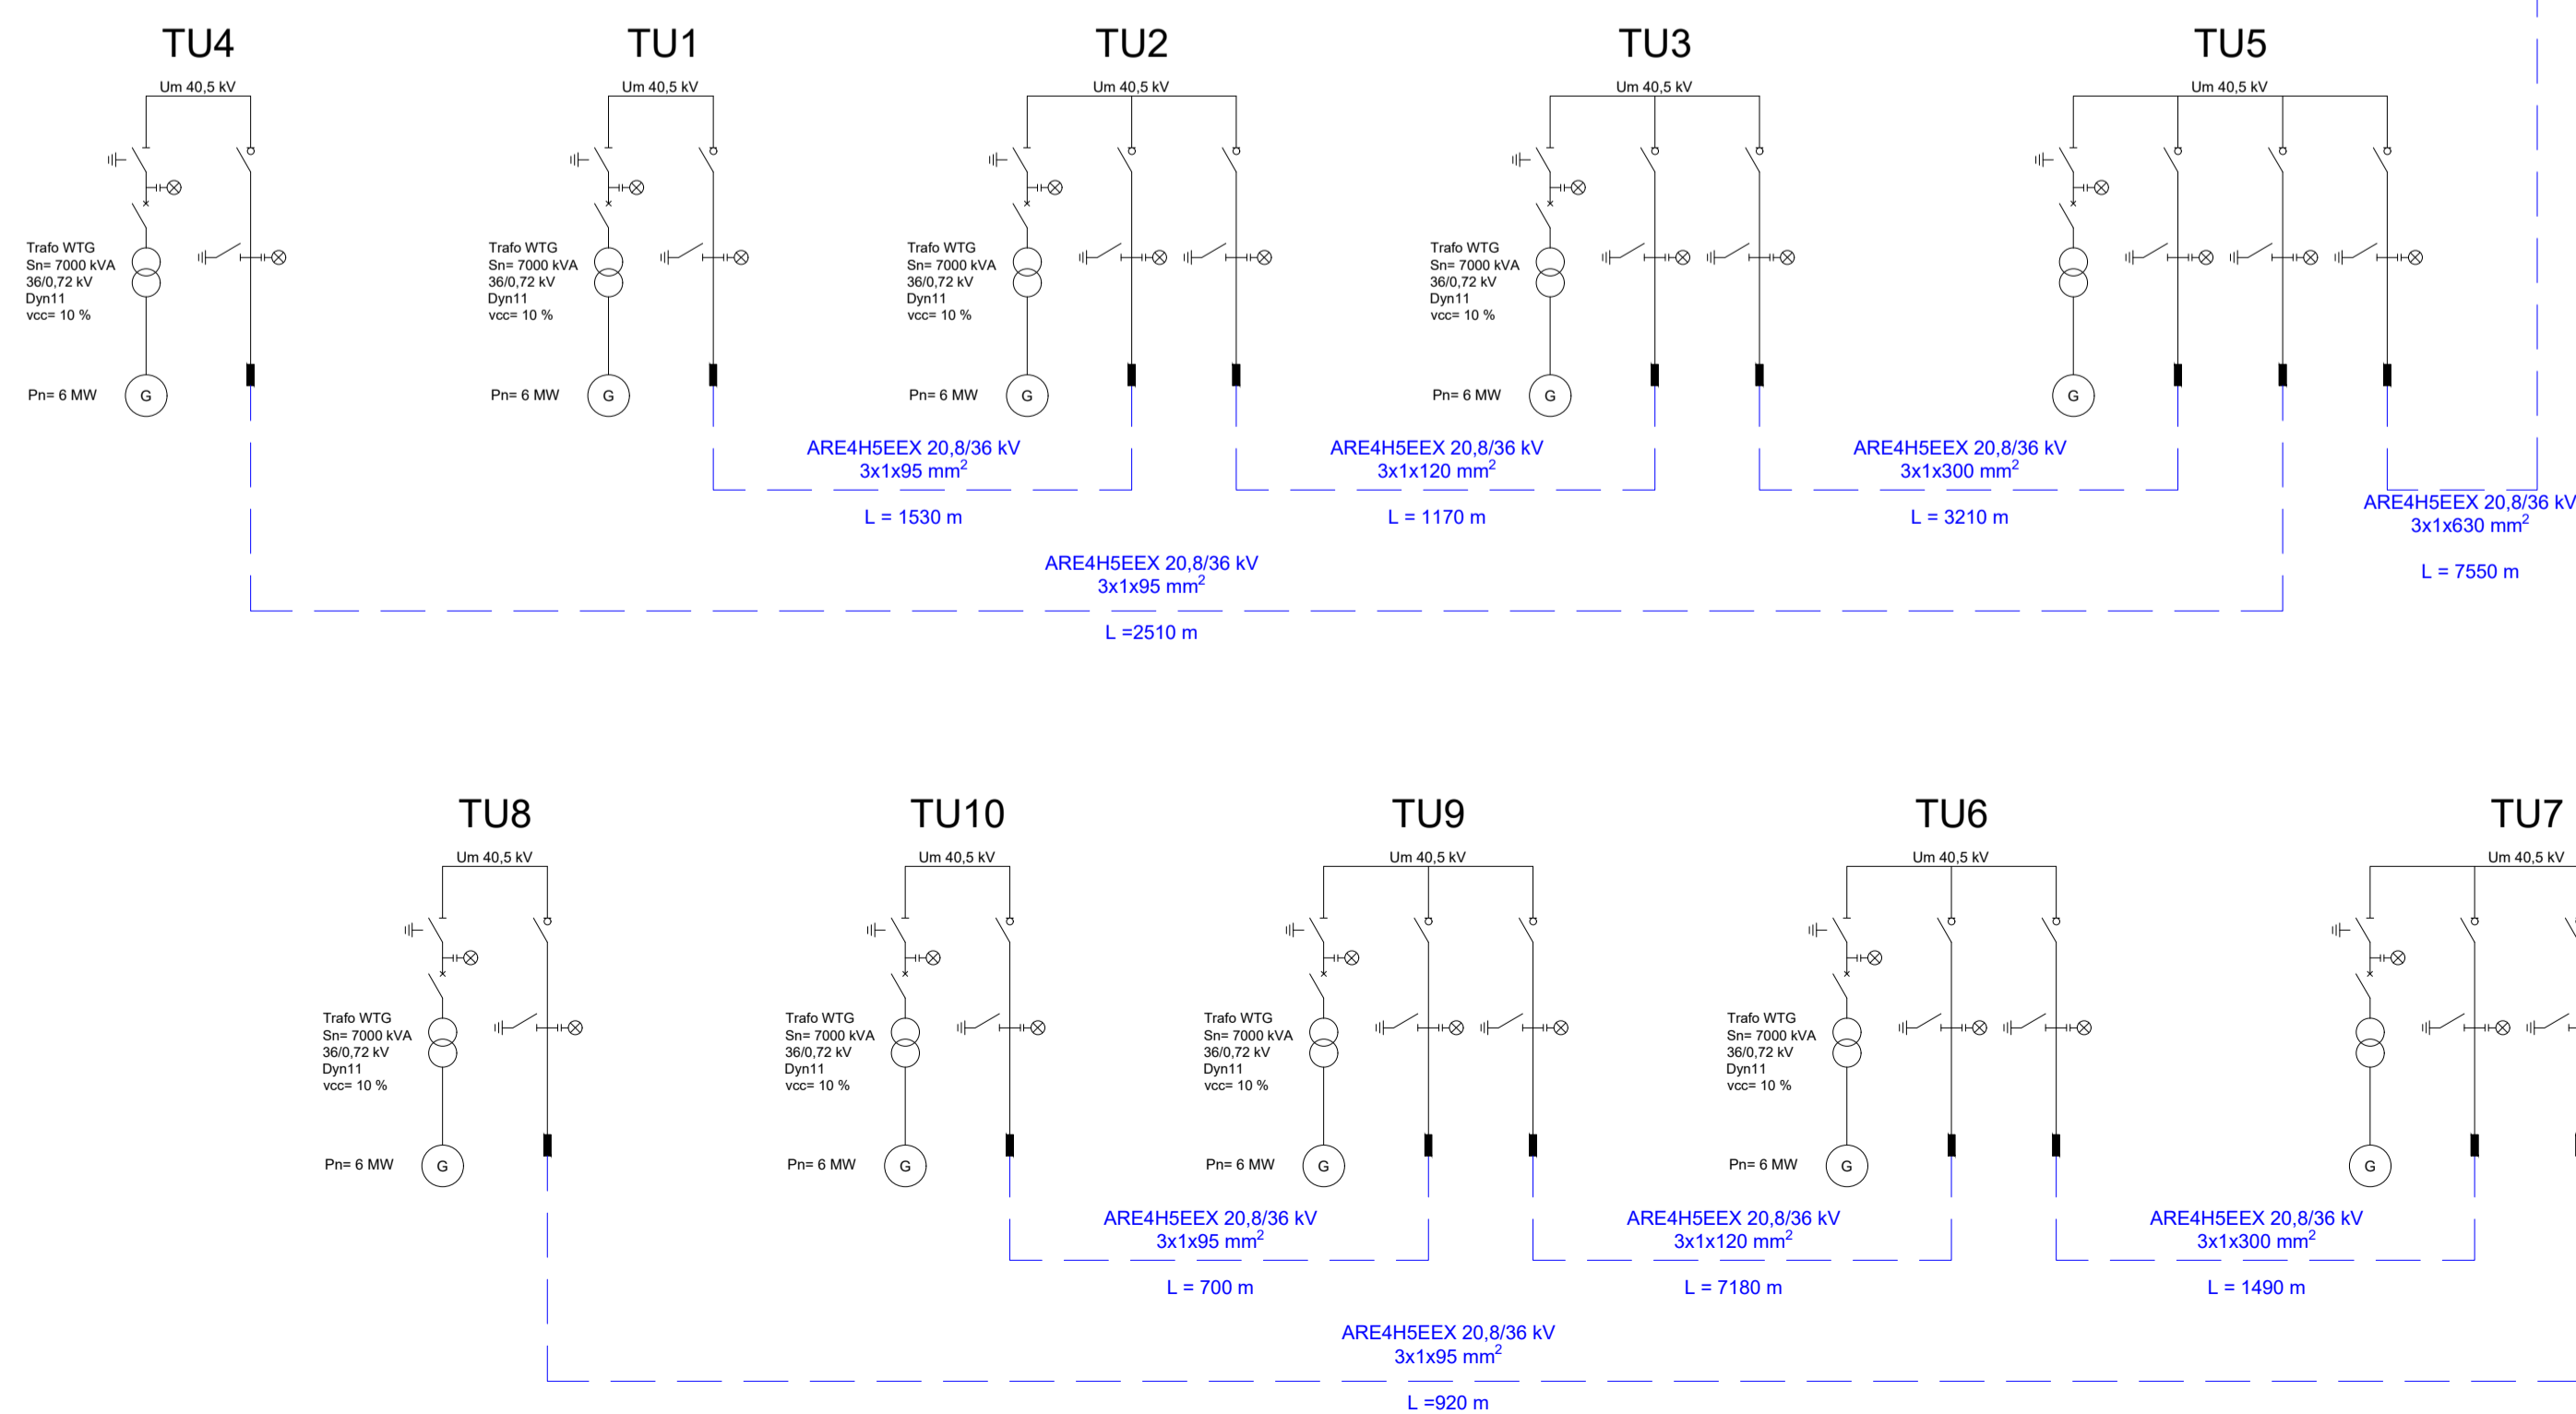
TU4

Um 40,5 kV

Trafo WTG
Sn= 7000 kVA
36/0,72 kV
Dyn11
vcc= 10 %

Pn= 6 MW

G

TU1

Um 40,5 kV

Trafo WTG
Sn= 7000 kVA
36/0,72 kV
Dyn11
vcc= 10 %

Pn= 6 MW

G

TU2

Um 40,5 kV

Trafo WTG
Sn= 7000 kVA
36/0,72 kV
Dyn11
vcc= 10 %

Pn= 6 MW

G

TU3

Um 40,5 kV

Trafo WTG
Sn= 7000 kVA
36/0,72 kV
Dyn11
vcc= 10 %

Pn= 6 MW

G

TU5

Um 40,5 kV

G

ARE4H5EEX 20,8/36 kV
3x1x95 mm$^2$

L = 1530 m

ARE4H5EEX 20,8/36 kV
3x1x120 mm$^2$

L = 1170 m

ARE4H5EEX 20,8/36 kV
3x1x300 mm$^2$

L = 3210 m

ARE4H5EEX 20,8/36 kV
3x1x630 mm$^2$

L = 7550 m

ARE4H5EEX 20,8/36 kV
3x1x95 mm$^2$

L =2510 m

TU8

Um 40,5 kV

Trafo WTG
Sn= 7000 kVA
36/0,72 kV
Dyn11
vcc= 10 %

Pn= 6 MW

G

TU10

Um 40,5 kV

Trafo WTG
Sn= 7000 kVA
36/0,72 kV
Dyn11
vcc= 10 %

Pn= 6 MW

G

TU9

Um 40,5 kV

Trafo WTG
Sn= 7000 kVA
36/0,72 kV
Dyn11
vcc= 10 %

Pn= 6 MW

G

TU6

Um 40,5 kV

Trafo WTG
Sn= 7000 kVA
36/0,72 kV
Dyn11
vcc= 10 %

Pn= 6 MW

G

TU7

Um 40,5 kV

G

ARE4H5EEX 20,8/36 kV
3x1x95 mm$^2$

L = 700 m

ARE4H5EEX 20,8/36 kV
3x1x120 mm$^2$

L = 7180 m

ARE4H5EEX 20,8/36 kV
3x1x300 mm$^2$

L = 1490 m

ARE4H5EEX 20,8/36 kV
3x1x95 mm$^2$

L =920 m